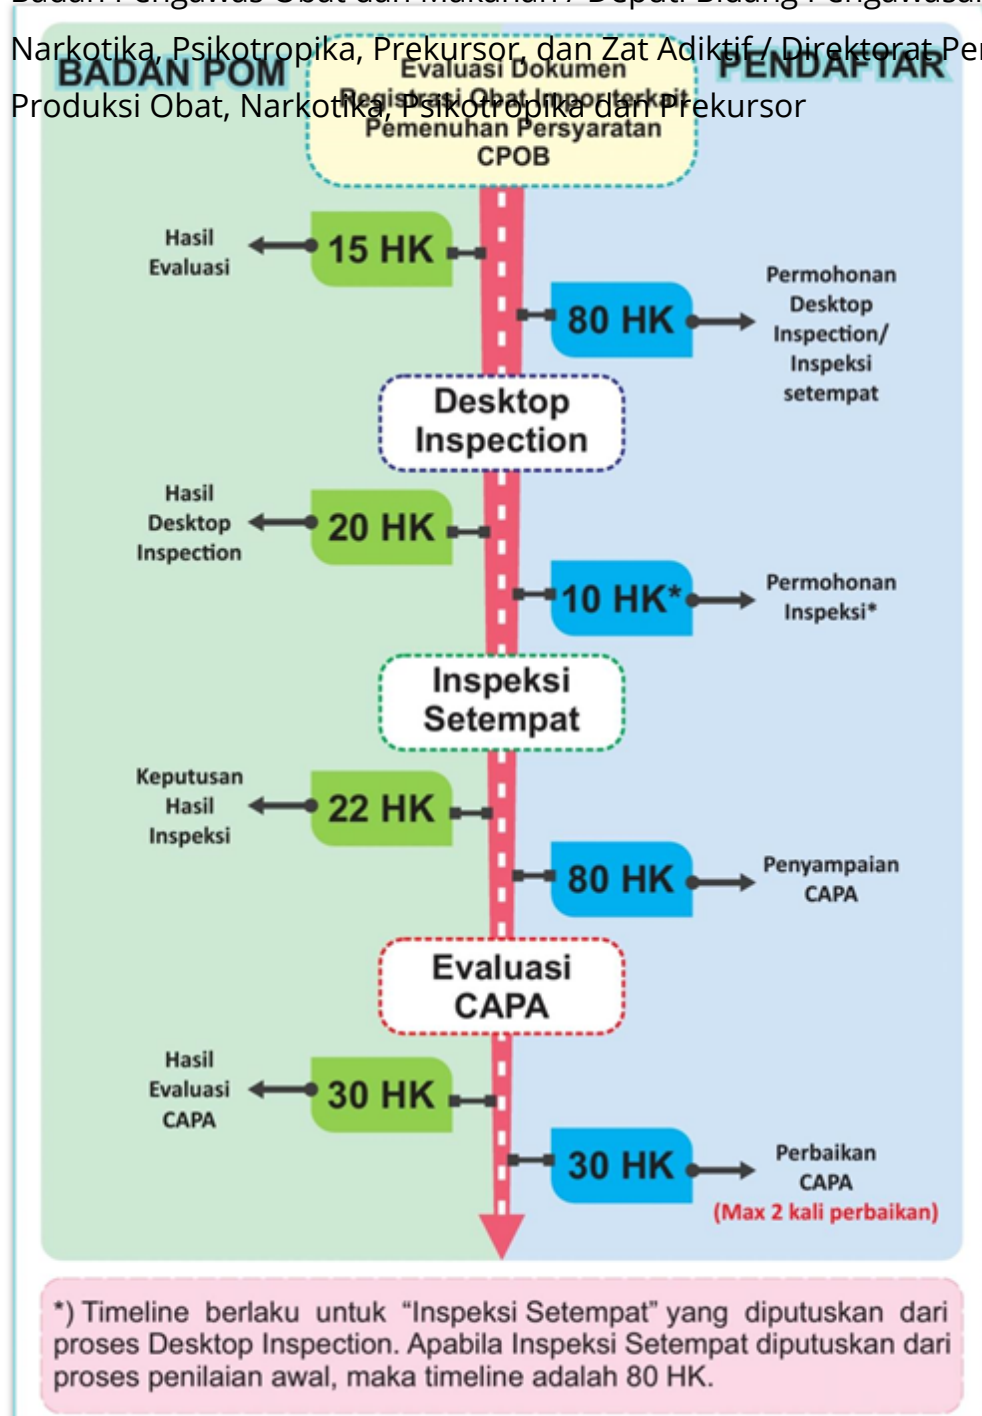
Badan Pengawas Obat dan Makanan / Deputi Bidang Pengawasan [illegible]

Narkotika, Psikotropika, Prekursor, dan Zat Adiktif / Direktorat Pe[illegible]

Produksi Obat, Narkotika, Psikotropika dan Prekursor

BADAN POM

Evaluasi Dokumen Registrasi Obat Importerkait Pemenuhan Persyaratan CPOB

PENDAFTAR

Hasil Evaluasi

15 HK

80 HK

Permohonan Desktop Inspection/ Inspeksi setempat

Desktop Inspection

Hasil Desktop Inspection

20 HK

10 HK*

Permohonan Inspeksi*

Inspeksi Setempat

Keputusan Hasil Inspeksi

22 HK

80 HK

Penyampaian CAPA

Evaluasi CAPA

Hasil Evaluasi CAPA

30 HK

30 HK

Perbaikan CAPA

(Max 2 kali perbaikan)

*) Timeline berlaku untuk "Inspeksi Setempat" yang diputuskan dari proses Desktop Inspection. Apabila Inspeksi Setempat diputuskan dari proses penilaian awal, maka timeline adalah 80 HK.